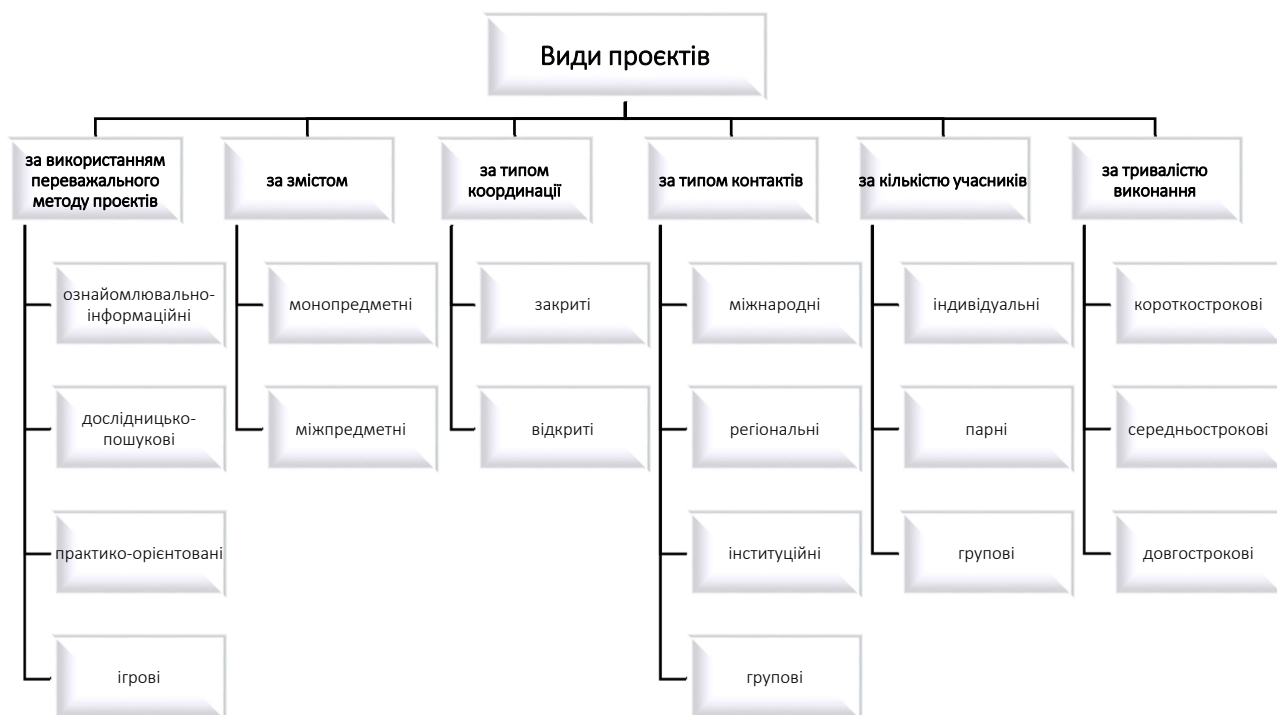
Види проєктів

за використанням переважального методу проектів

ознайомлювально-інформаційні

дослідницько-пошукові

практико-орієнтовані

ігрові

за змістом

монопредметні

міжпредметні

за типом координації

закриті

відкриті

за типом контактів

міжнародні

регіональні

інституційні

групові

за кількістю учасників

індивідуальні

парні

групові

за тривалістю виконання

короткострокові

середньострокові

довгострокові